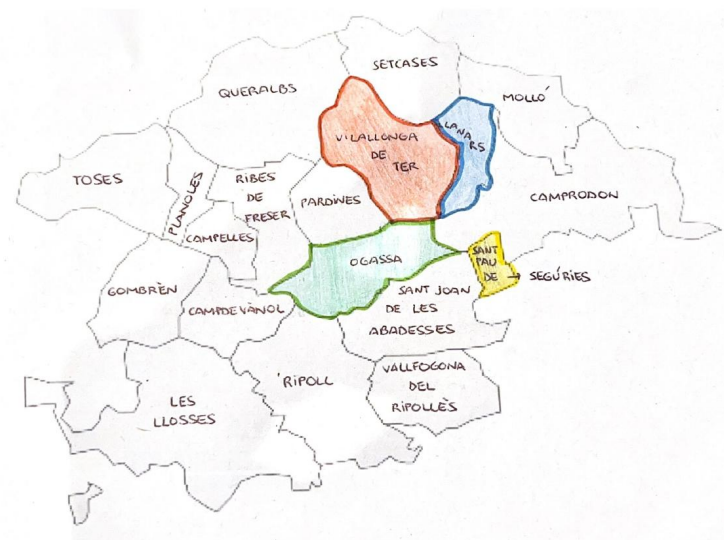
SETCASES

QUERALBS

MOLLÓ

VILALLONGA DE TER

LLANARS

TOSES

PLANOLES

RIBES DE FRESER

PARDINES

CAMPRODON

CAMPELLES

OGASSA

SANT PAU DE → SEGÚRIES

GOMBRÈN

CAMPDEVÀNOL

SANT JOAN DE LES ABADESSES

RIPOLL

VALLFOGONA DEL RIPOLLÈS

LES LLOSSES